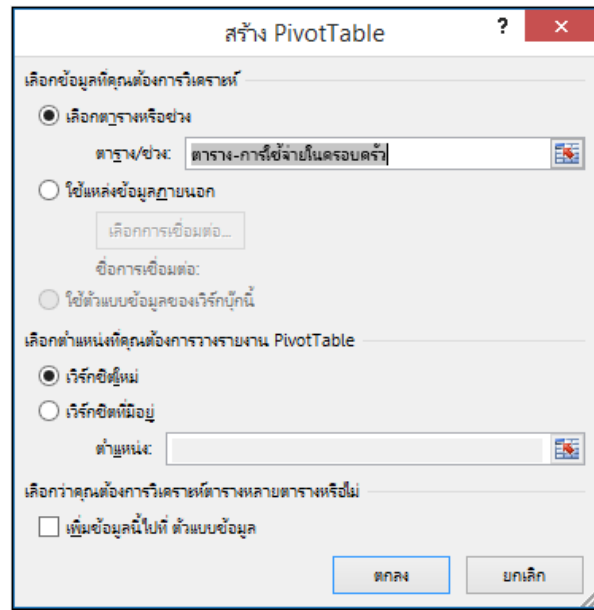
สร้าง PivotTable

?

เลือกข้อมูลที่คุณต้องการวิเคราะห์

เลือกตารางหรือช่วง

ตาราง/ช่วง: ตาราง-การใช้จ่ายในครอบครัว

ใช้แหล่งข้อมูลภายนอก

เลือกการเชื่อมต่อ...

ชื่อการเชื่อมต่อ:

ใช้ตัวแบบข้อมูลของเวิร์กบุ๊กนี้

เลือกตำแหน่งที่คุณต้องการวางรายงาน PivotTable

เวิร์กชีตใหม่

เวิร์กชีตที่มีอยู่

ตำแหน่ง:

เลือกว่าคุณต้องการวิเคราะห์ตารางหลายตารางหรือไม่

เพิ่มข้อมูลนี้ไปที่ ตัวแบบข้อมูล

ตกลง

ยกเลิก